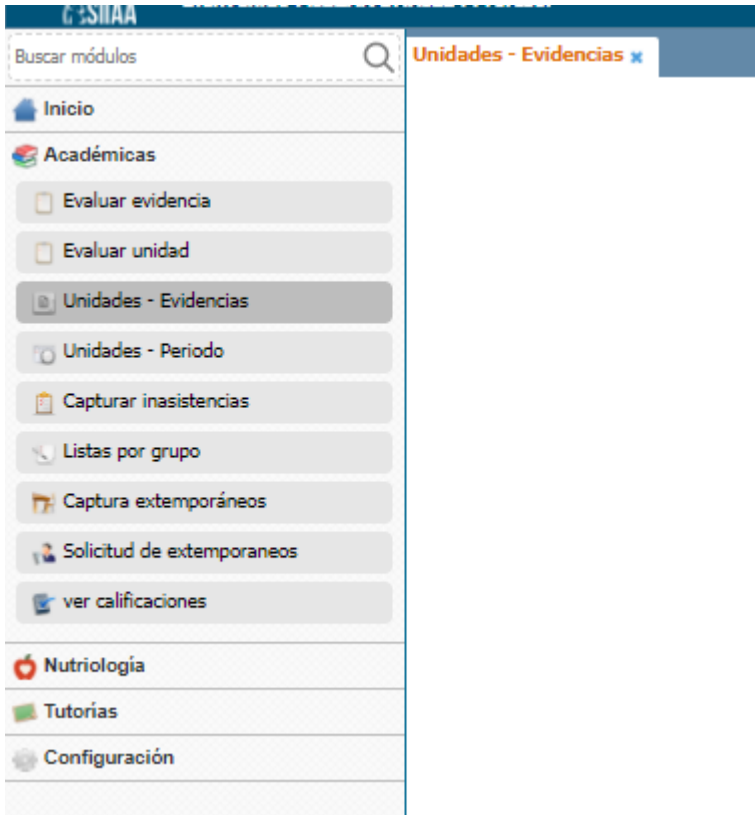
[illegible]SIIAA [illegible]

Buscar módulos

Unidades - Evidencias

Inicio

Académicas

Evaluar evidencia

Evaluar unidad

Unidades - Evidencias

Unidades - Periodo

Capturar inasistencias

Listas por grupo

Captura extemporáneos

Solicitud de extemporaneos

ver calificaciones

Nutriología

Tutorias

Configuración